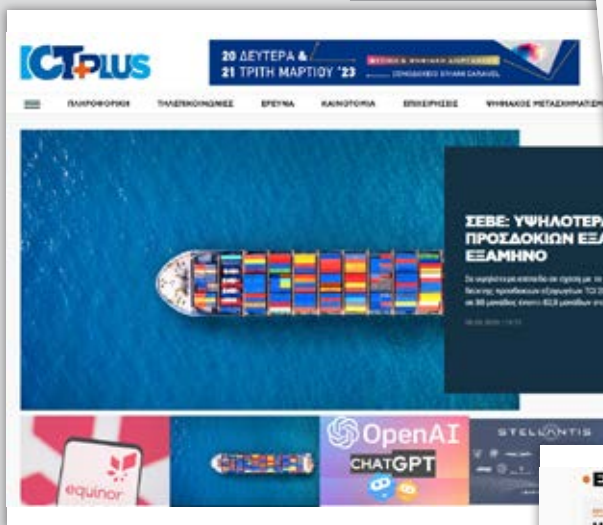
ICTPLUS

20 ΔΕΥΤΕΡΑ &
21 ΤΡΙΤΗ ΜΑΡΤΙΟΥ '23

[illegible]
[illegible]

ΠΛΗΡΟΦΟΡΙΚΗ ΤΗΛΕΠΙΚΟΙΝΩΝΙΕΣ ΕΡΕΥΝΑ ΚΑΙΝΟΤΟΜΙΑ ΕΠΙΧΕΙΡΗΣΕΙΣ ΨΗΦΙΑΚΟΣ ΜΕΤΑΣΧΗΜΑΤΙΣ

ΣΕΒΕ: ΥΨΗΛΟΤΕΡ
ΠΡΟΣΔΟΚΙΩΝ ΕΞ
ΕΞΑΜΗΝΟ

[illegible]

equinor

OpenAI
CHATGPT

STELLANTIS

E